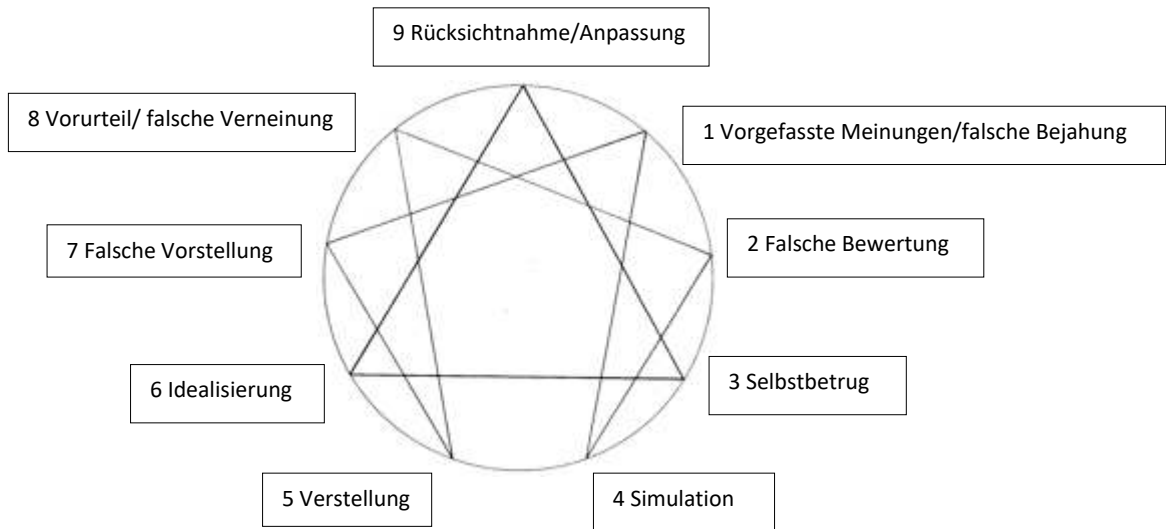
9 Rücksichtnahme/Anpassung

8 Vorurteil/ falsche Verneinung

1 Vorgefasste Meinungen/falsche Bejahung

7 Falsche Vorstellung

2 Falsche Bewertung

6 Idealisierung

3 Selbstbetrug

5 Verstellung

4 Simulation